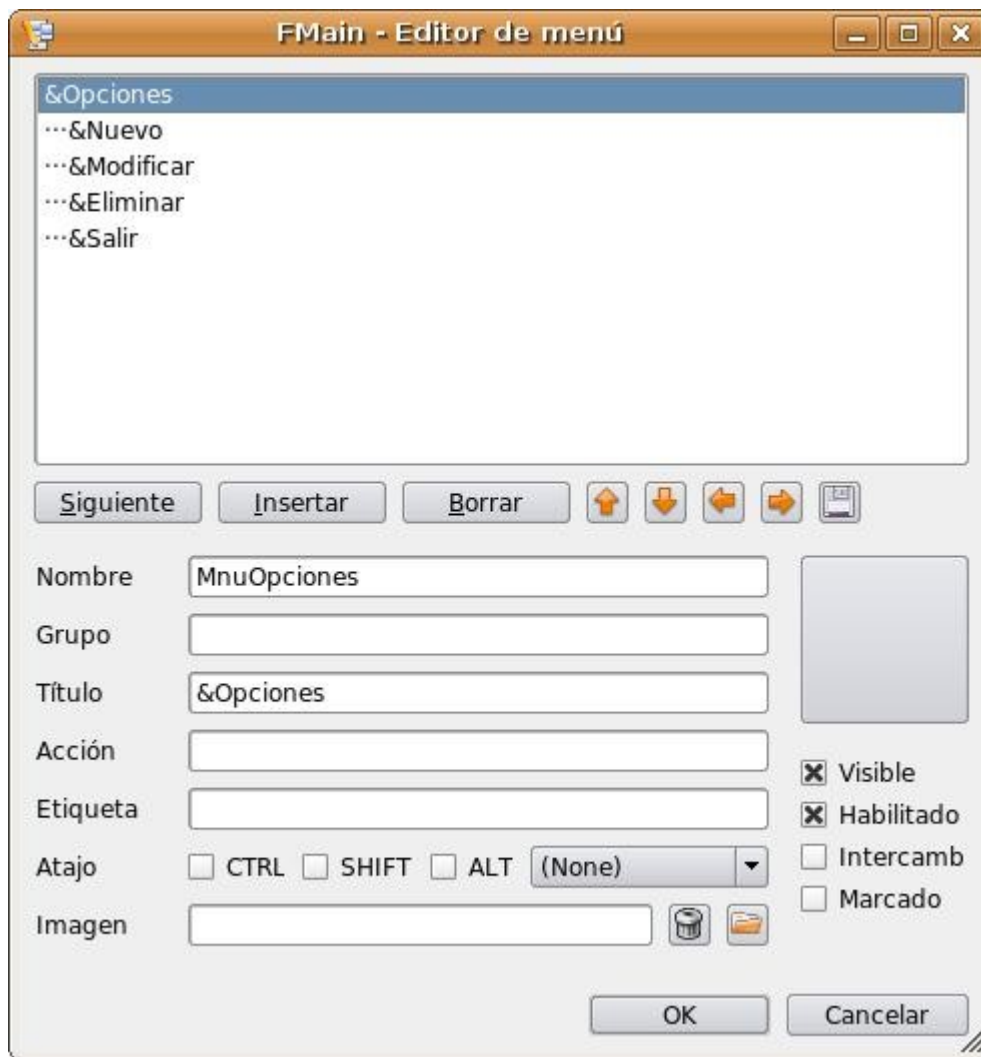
FMain - Editor de menú

&Opciones
···&Nuevo
···&Modificar
···&Eliminar
···&Salir

Siguiente
Insertar
Borrar

Nombre
MnuOpciones
Grupo
Título
&Opciones
Acción
Etiqueta
Atajo
CTRL
SHIFT
ALT
(None)
Imagen

Visible
Habilitado
Intercamb
Marcado

OK
Cancelar